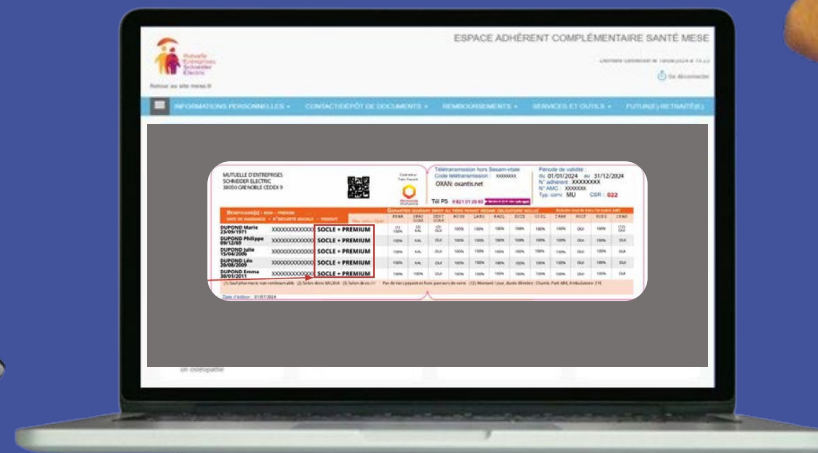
Mutuelle Entreprises Schneider Electric

Retour au site mese.fr

ESPACE ADHÉRENT COMPLÉMENTAIRE SANTÉ MESE

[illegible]

Se déconnecter

INFORMATIONS PERSONNELLES ▾ CONTACT/DÉPÔT DE DOCUMENTS ▾ REMBOURSEMENTS ▾ SERVICES ET OUTILS ▾ FUTUR(E) RETRAITÉ(E)

MUTUELLE D'ENTREPRISES SCHNEIDER ELECTRIC 38050 GRENOBLE CEDEX 9

Télétransmission hors Sesam-vitale
Code télétransmission : XXXXXXX
OXAN: oxantis.net

Tél PS 0 821 01 00 80

Période de validité
du 01/01/2024 au 31/12/2024
N° adhérent : XXXXXXXX
N° AMC : XXXXXXX
Typ conv : MU CSR : 022

Bénéficiaire(s)

DUPOND Marie 23/09/1971 XXXXXXXXXXXXX SOCLE + PREMIUM
DUPOND Philippe 09/12/87 XXXXXXXXXXXXX SOCLE + PREMIUM
DUPOND Julie 15/04/2006 XXXXXXXXXXXXX SOCLE + PREMIUM
DUPOND Léo 20/08/2009 XXXXXXXXXXXXX SOCLE + PREMIUM
DUPOND Emma 30/01/2011 XXXXXXXXXXXXX SOCLE + PREMIUM

Date d'édition : 01/07/2024

un ostéopathe